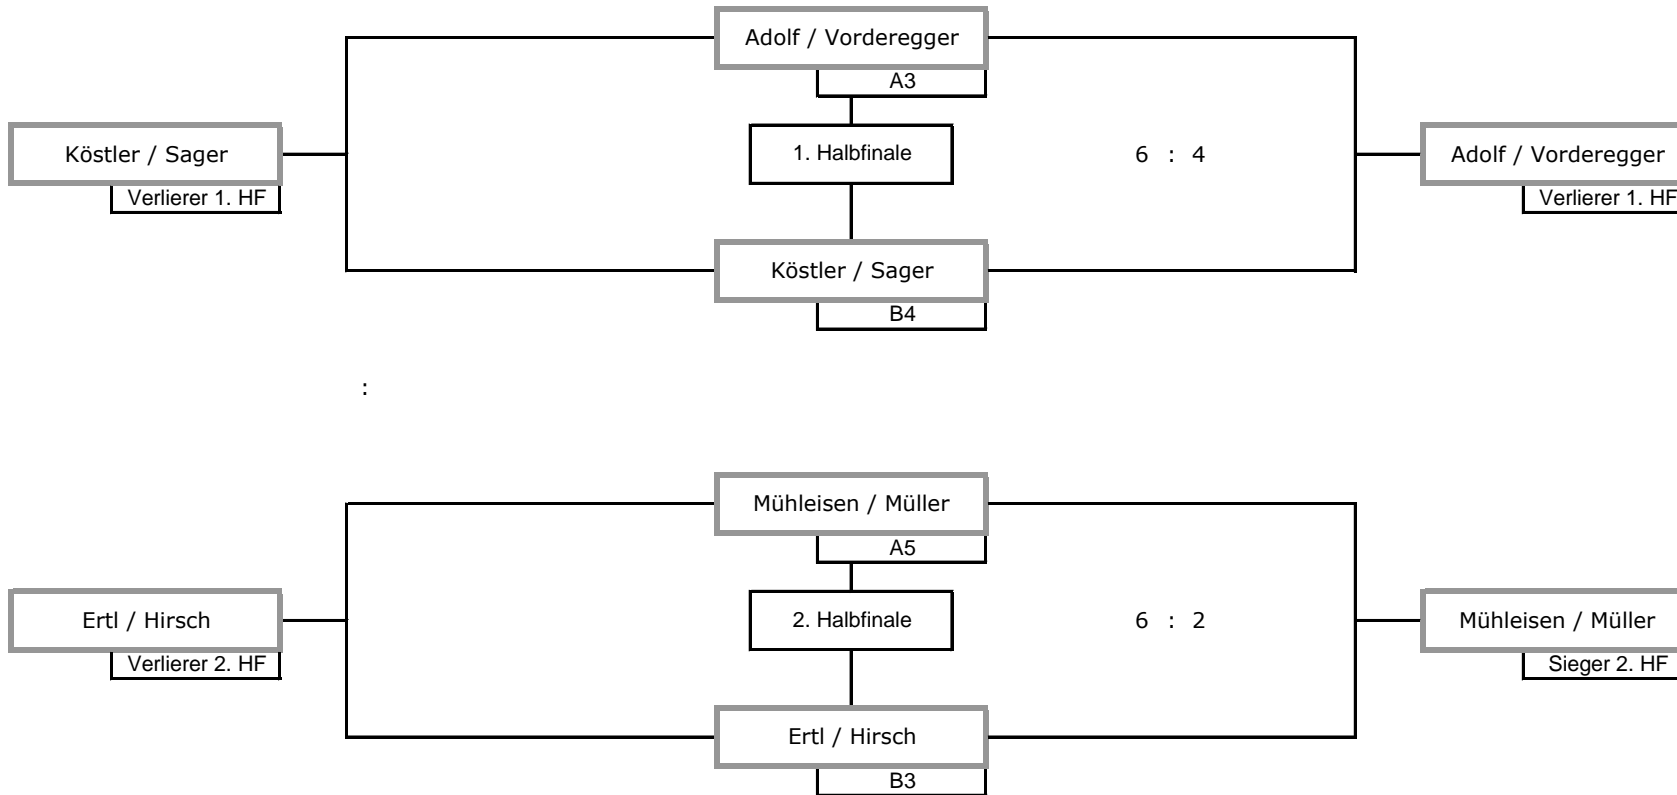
Adolf / Vorderegger
A3

Köstler / Sager
Verlierer 1. HF

1. Halbfinale

6 : 4

Adolf / Vorderegger
Verlierer 1. HF

Köstler / Sager
B4

:

Mühleisen / Müller
A5

Ertl / Hirsch
Verlierer 2. HF

2. Halbfinale

6 : 2

Mühleisen / Müller
Sieger 2. HF

Ertl / Hirsch
B3